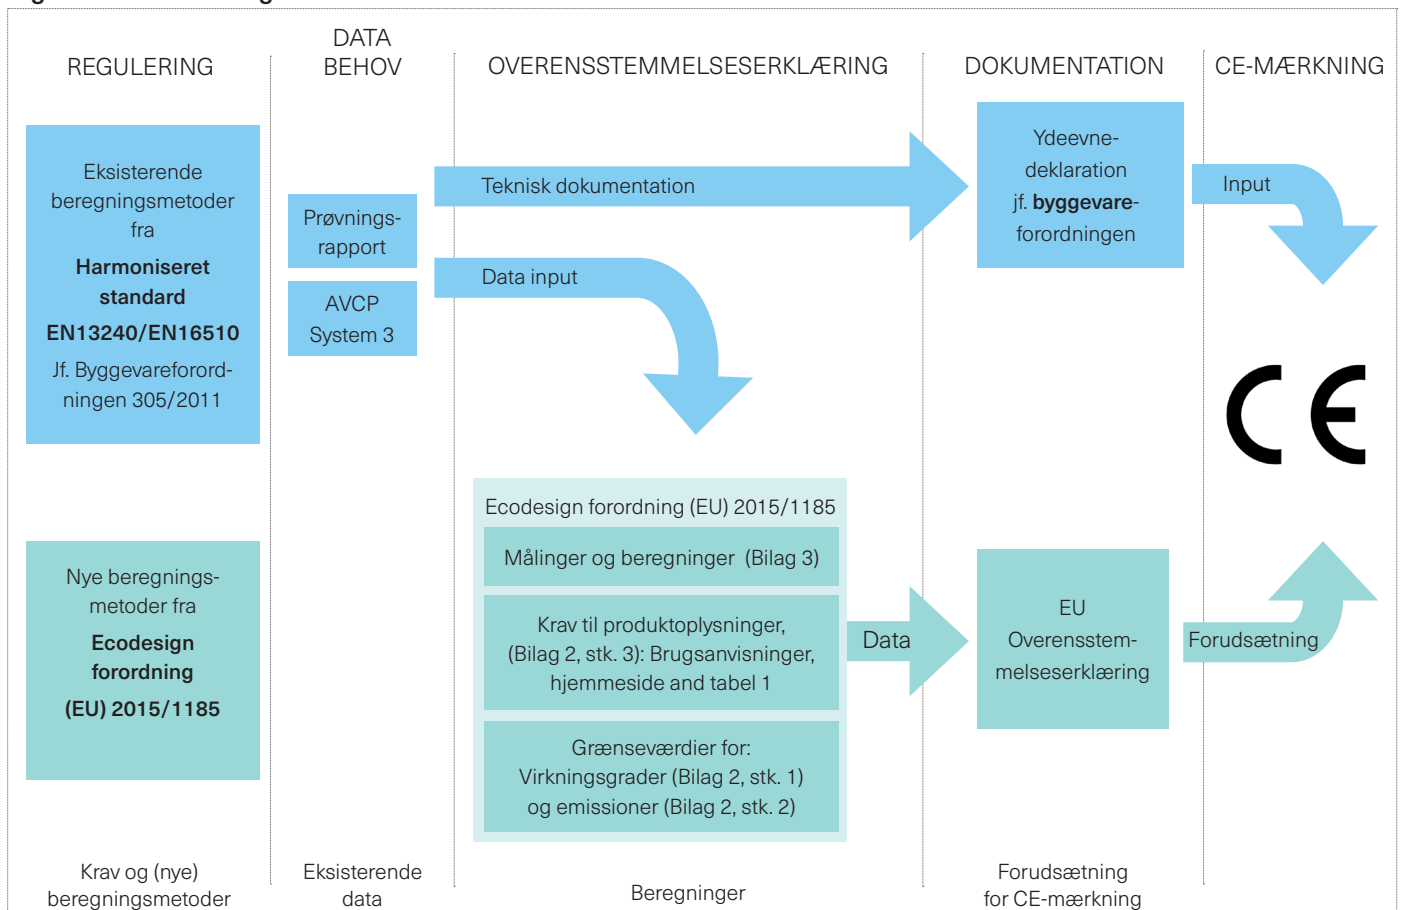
REGULERING

DATA BEHOV

OVERENSSTEMMELSESERKLÆRING

DOKUMENTATION

CE-MÆRKNING

Eksisterende beregningsmetoder fra **Harmoniseret standard EN13240/EN16510** Jf. Byggevareforordningen 305/2011

Prøvningsrapport

AVCP System 3

Teknisk dokumentation

Data input

Ydeevnedeklaration jf. **byggevareforordningen**

Input

CE

Nye beregningsmetoder fra **Ecodesign forordning (EU) 2015/1185**

Ecodesign forordning (EU) 2015/1185

Målinger og beregninger (Bilag 3)

Krav til produktoplysninger, (Bilag 2, stk. 3): Brugsanvisninger, hjemmeside and tabel 1

Grænseværdier for: Virkningsgrader (Bilag 2, stk. 1) og emissioner (Bilag 2, stk. 2)

Data

EU Overensstemmelseserklæring

Forudsætning

Krav og (nye) beregningsmetoder

Eksisterende data

Beregninger

Forudsætning for CE-mærkning